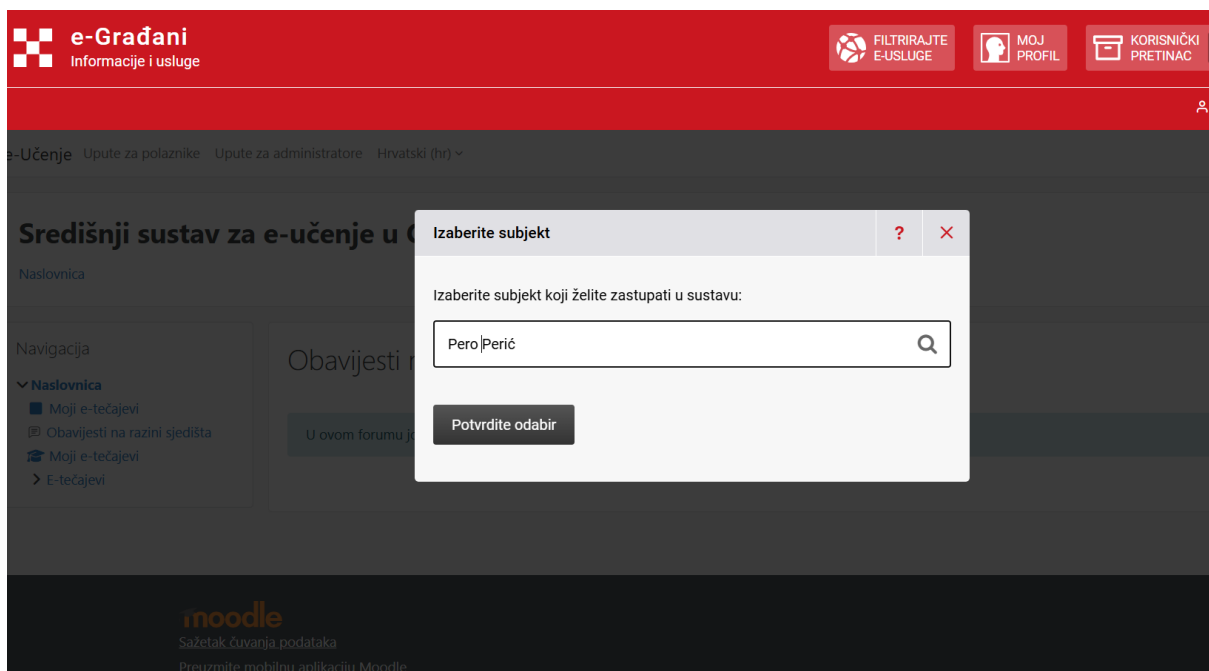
e-Građani
Informacije i usluge

FILTRIRAJTE E-USLUGE
MOJ PROFIL
KORISNIČKI PRETINAC

e-Učenje Upute za polaznike Upute za administratore Hrvatski (hr)

Središnji sustav za e-učenje u C

Naslovnica

Navigacija
Naslovnica
Moji e-tečajevi
Obavijesti na razini sjedišta
Moji e-tečajevi
E-tečajevi

Obavijesti n

U ovom forumu jo

Izaberite subjekt
?
×
Izaberite subjekt koji želite zastupati u sustavu:
Pero Perić
Potvrdite odabir

moodle
Sažetak čuvanja podataka
Preuzmite mobilnu aplikaciju Moodle